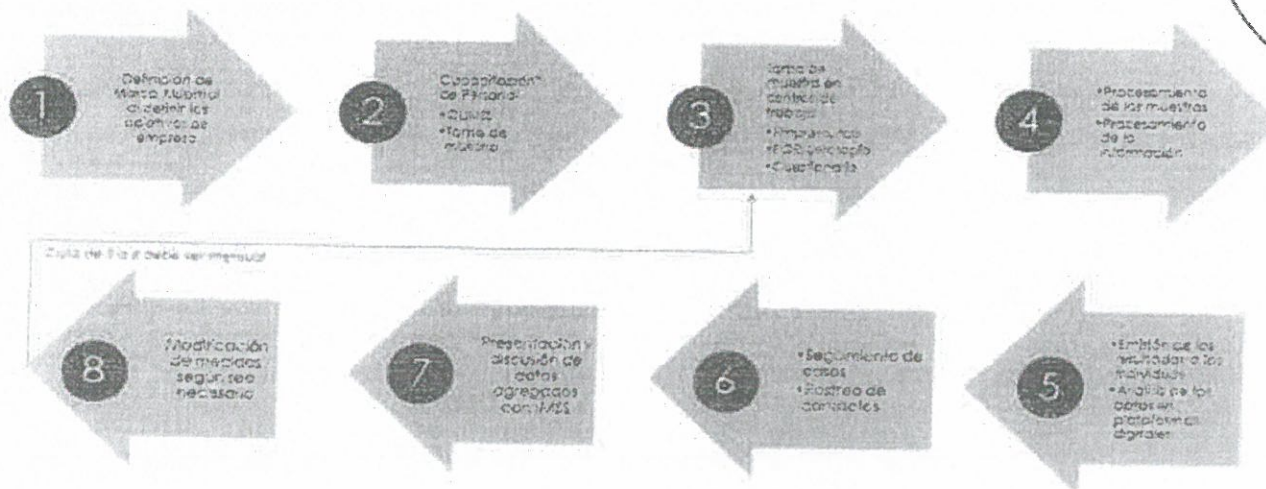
1

Definición de Marco Muestral al definir los objetivos de empresa

2

Capacitación de Personal
•Quiz
•Toma de muestra

3

Toma de muestra en centros de trabajo
•Temperatura
•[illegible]
•Cuestionario

4

•Procesamiento de las muestras
•Procesamiento de la información

Ciclo de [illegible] debe ser mensual

8

Modificación de medidas según sea necesario

7

Presentación y discusión de datos agregados con IMSS

6

•Seguimiento de casos
•Rastreo de contactos

5

•Emisión de los resultados a los individuos
•Análisis de los datos en plataformas digitales